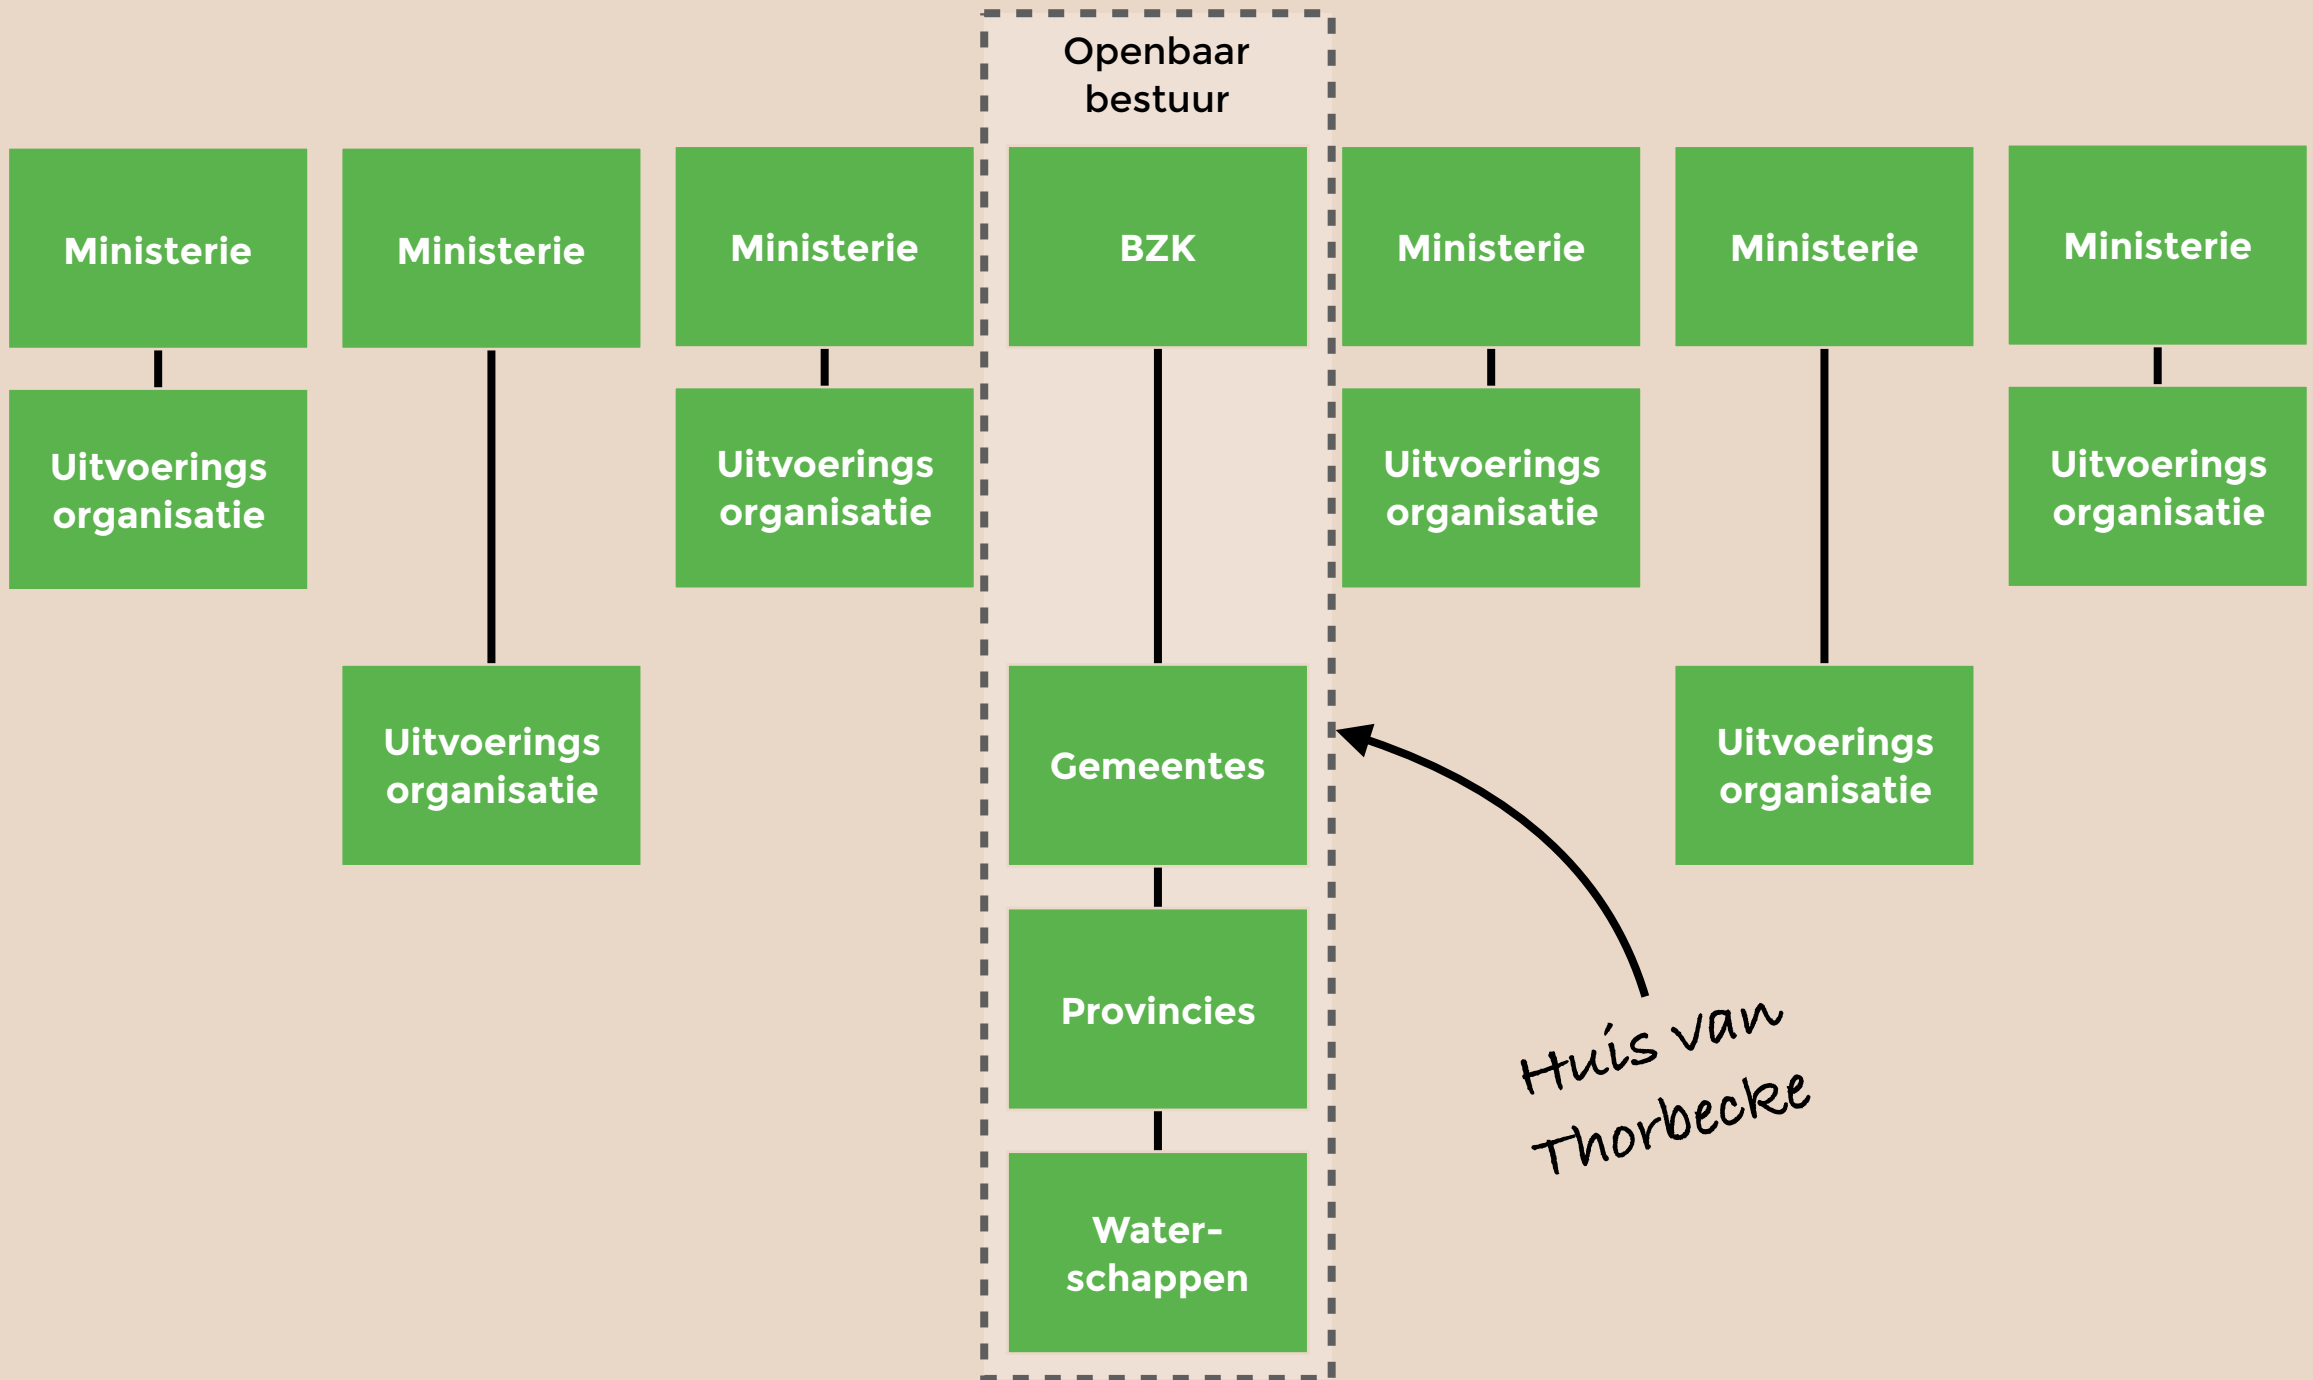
Openbaar bestuur

Ministerie

Uitvoerings organisatie

Ministerie

Uitvoerings organisatie

Ministerie

Uitvoerings organisatie

BZK

Gemeentes

Provincies

Water-schappen

Ministerie

Uitvoerings organisatie

Ministerie

Uitvoerings organisatie

Ministerie

Uitvoerings organisatie

Huis van Thorbecke